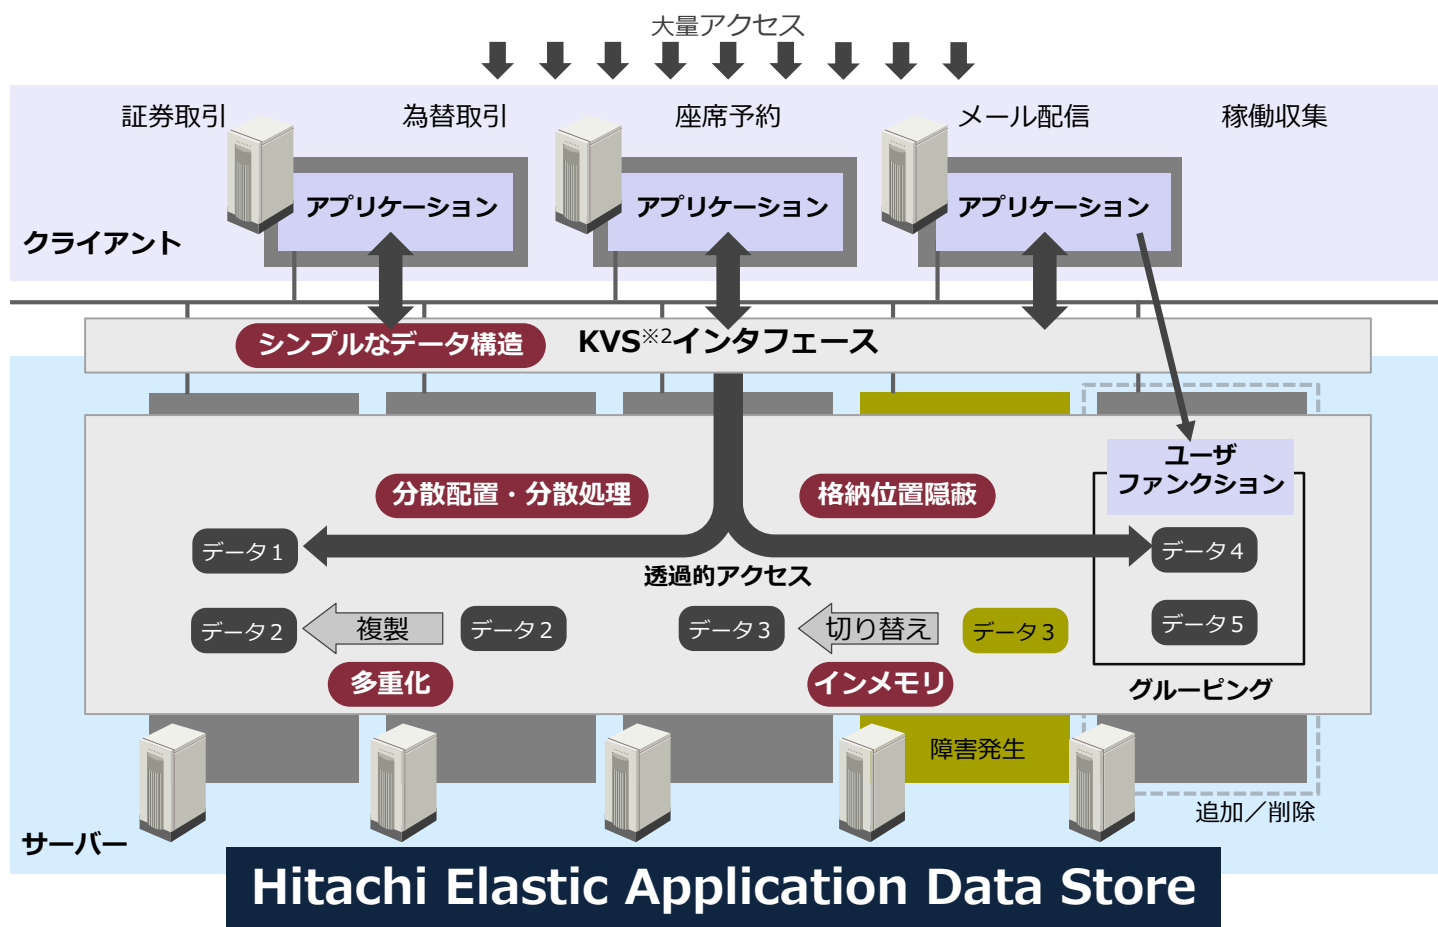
大量アクセス

証券取引 為替取引 座席予約 メール配信 稼働収集

アプリケーション

アプリケーション

アプリケーション

クライアント

シンプルなデータ構造

KVS$^{※2}$インタフェース

分散配置・分散処理

格納位置隠蔽

ユーザファンクション

データ1

透過的アクセス

データ4

データ2

複製

データ2

データ3

切り替え

データ3

データ5

多重化

インメモリ

グルーピング

障害発生

追加／削除

サーバー

Hitachi Elastic Application Data Store